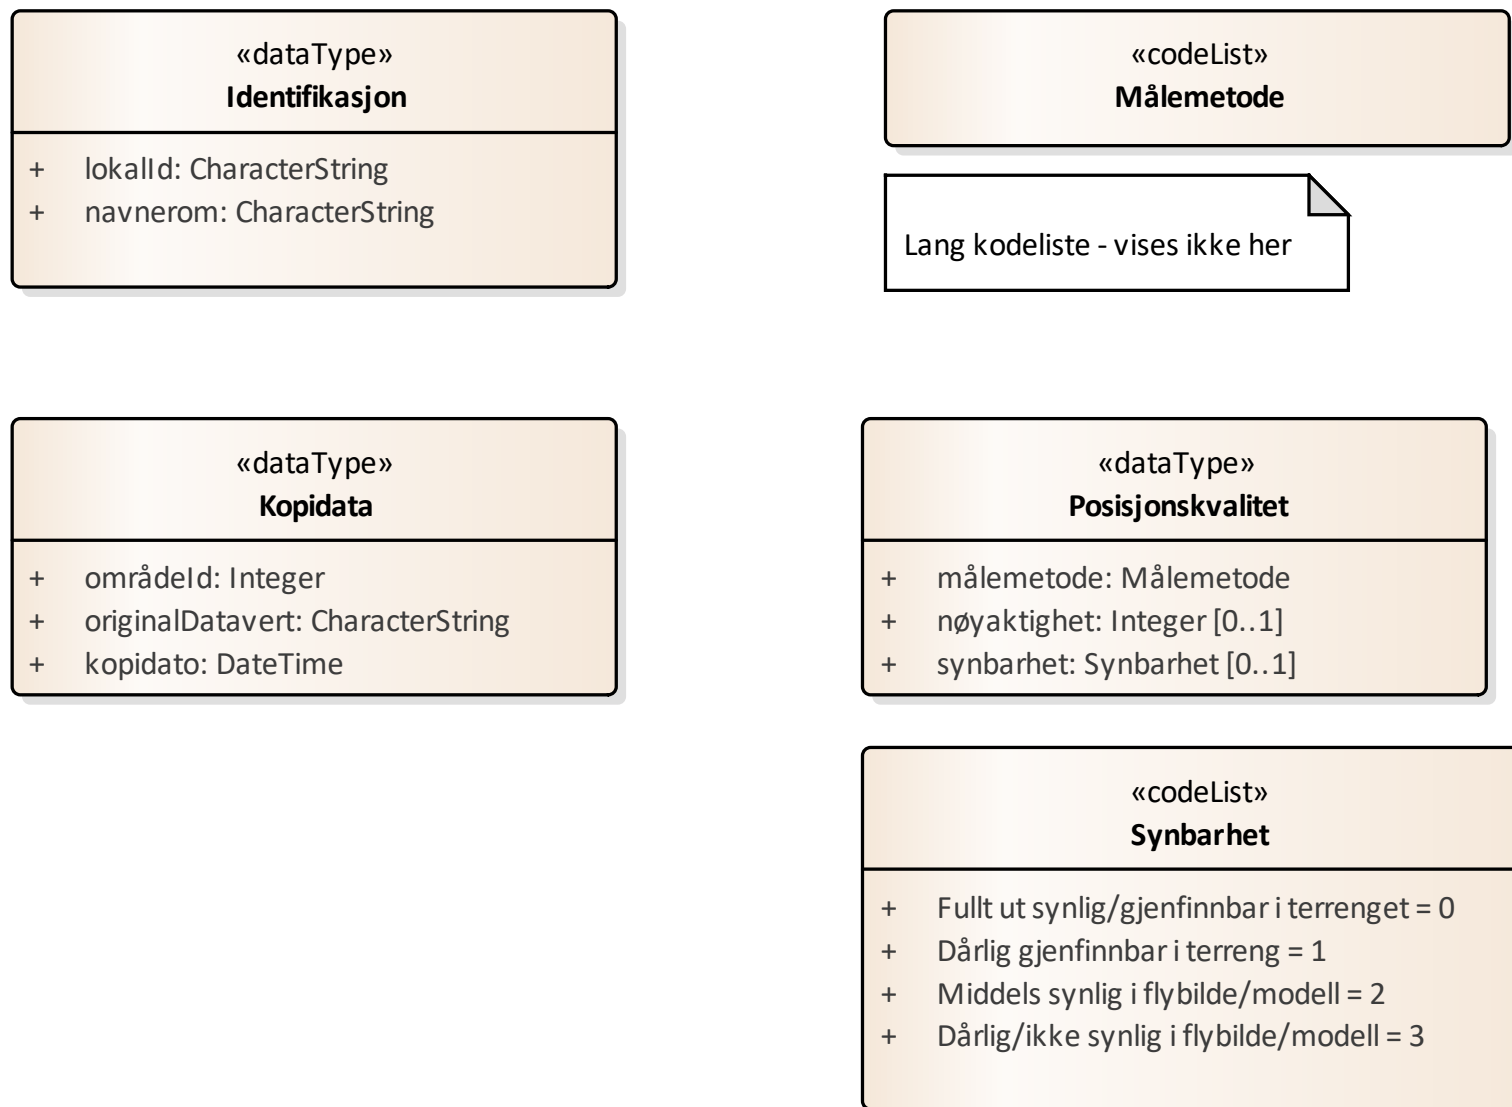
«dataType»
**Identifikasjon**

+ lokalId: CharacterString
+ navnerom: CharacterString

«codeList»
**Målemetode**

Lang kodeliste - vises ikke her

«dataType»
**Kopidata**

+ områdeId: Integer
+ originalDatavert: CharacterString
+ kopidato: DateTime

«dataType»
**Posisjonskvalitet**

+ målemetode: Målemetode
+ nøyaktighet: Integer [0..1]
+ synbarhet: Synbarhet [0..1]

«codeList»
**Synbarhet**

+ Fullt ut synlig/gjenfinnbar i terrenget = 0
+ Dårlig gjenfinnbar i terreng = 1
+ Middels synlig i flybilde/modell = 2
+ Dårlig/ikke synlig i flybilde/modell = 3